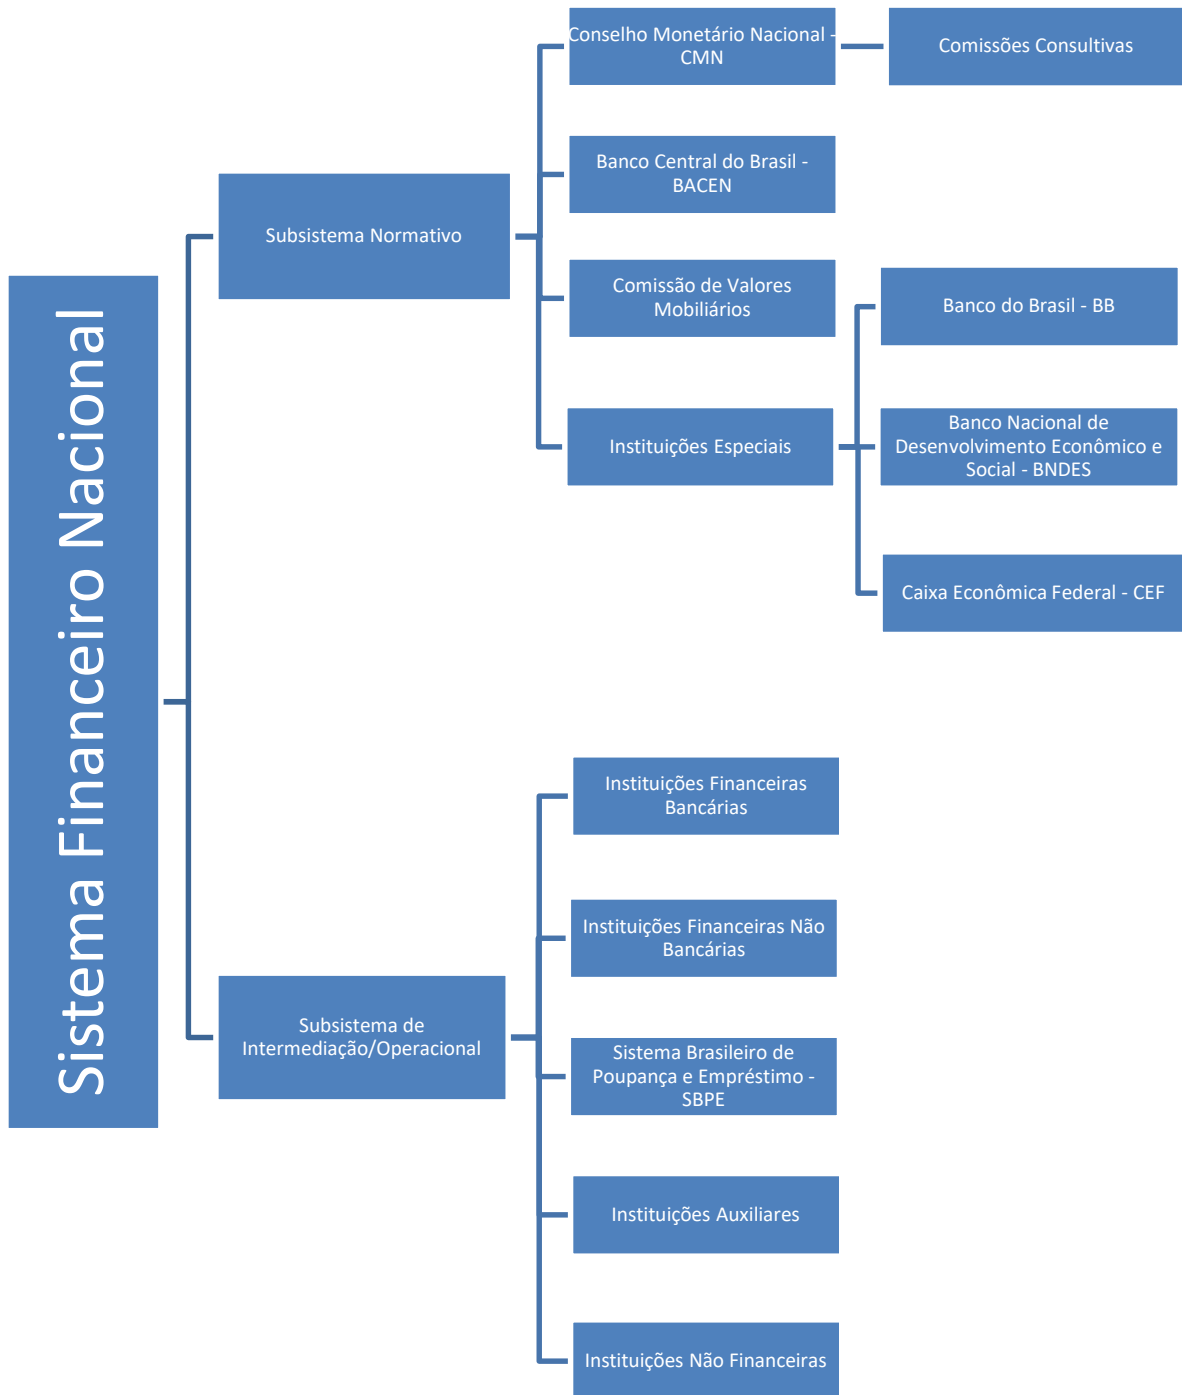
Sistema Financeiro Nacional

Subsistema Normativo

Conselho Monetário Nacional - CMN

Comissões Consultivas

Banco Central do Brasil - BACEN

Comissão de Valores Mobiliários

Instituições Especiais

Banco do Brasil - BB

Banco Nacional de Desenvolvimento Econômico e Social - BNDES

Caixa Econômica Federal - CEF

Subsistema de Intermediação/Operacional

Instituições Financeiras Bancárias

Instituições Financeiras Não Bancárias

Sistema Brasileiro de Poupança e Empréstimo - SBPE

Instituições Auxiliares

Instituições Não Financeiras